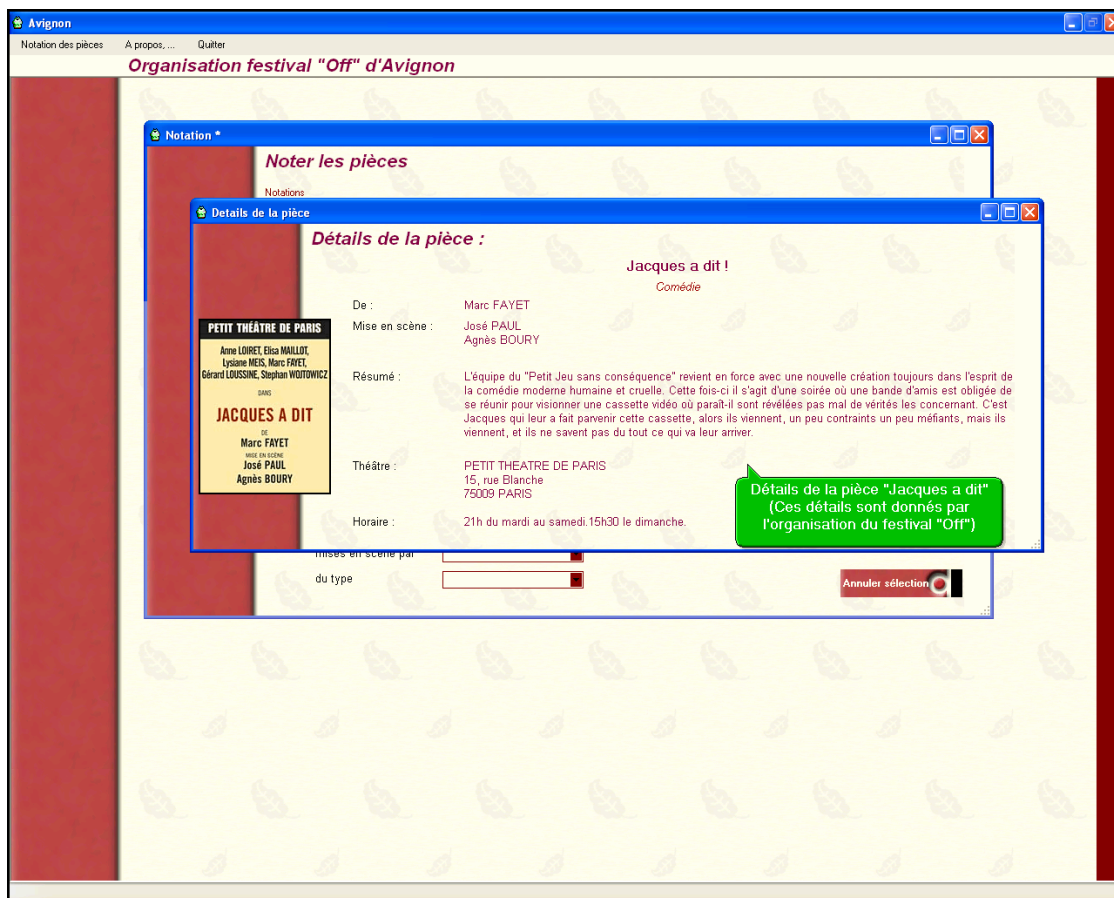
Avignon

Notation des pièces A propos, ... Quitter

Organisation festival "Off" d'Avignon

Notation *

Noter les pièces

Notations

Details de la pièce

Détails de la pièce :

Jacques a dit !

Comédie

De : Marc FAYET

Mise en scène : José PAUL
Agnès BOURY

PETIT THÉÂTRE DE PARIS
Anne LOIRET, Elisa MAILLOT, Lysiane MEIS, Marc FAYET, Gérard LOUSSINE, Stephan WOJTOWICZ
DANS
JACQUES A DIT
DE
Marc FAYET
MISE EN SCÈNE
José PAUL
Agnès BOURY

Résumé : L'équipe du "Petit Jeu sans conséquence" revient en force avec une nouvelle création toujours dans l'esprit de la comédie moderne humaine et cruelle. Cette fois-ci il s'agit d'une soirée où une bande d'amis est obligée de se réunir pour visionner une cassette vidéo où paraît-il sont révélées pas mal de vérités les concernant. C'est Jacques qui leur a fait parvenir cette cassette, alors ils viennent, un peu contraints un peu méfiants, mais ils viennent, et ils ne savent pas du tout ce qui va leur arriver.

Théâtre : PETIT THEATRE DE PARIS
15, rue Blanche
75009 PARIS

Horaire : 21h du mardi au samedi.15h30 le dimanche.

Détails de la pièce "Jacques a dit"
(Ces détails sont donnés par l'organisation du festival "Off")

mises en scène par

du type

Annuler sélection